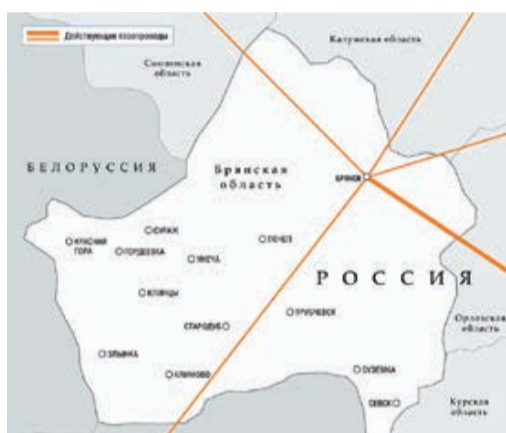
Действующие газопроводы

Смоленская область

Калужская область

БЕЛОРУССИЯ

Брянская область

БРЯНСК

РОССИЯ

СУРАЖ

КРАСНАЯ ГОРА

ГОРДЕЕВКА

МГЛИН

ПОЧЕП

КЛИНЦЫ

ТРУБЧЕВСК

СТАРОДУБ

Орловская область

ЗЛЫНКА

КЛИМОВО

СУЗЕМКА

СЕВСК

Курская область